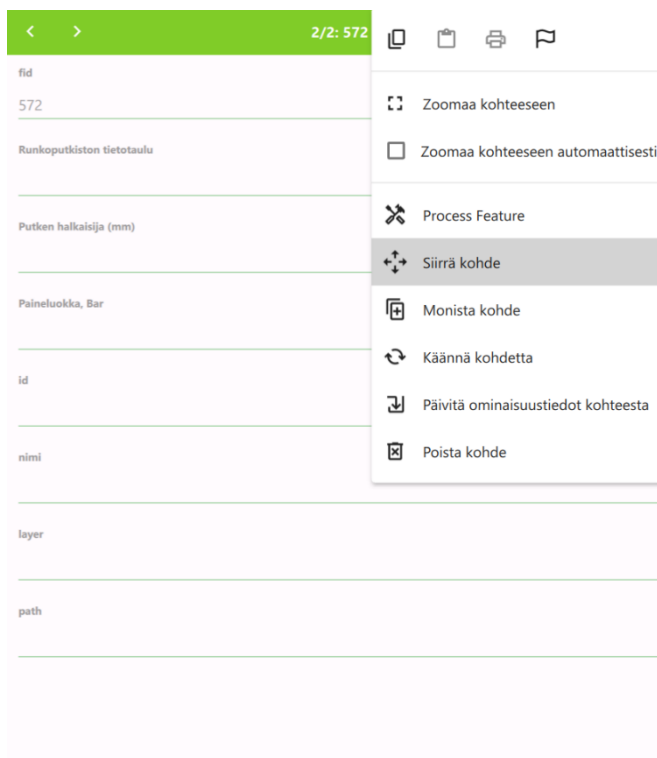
< > 2/2: 572

fid
572

Runkoputkiston tietotaulu

Putken halkaisija (mm)

Paineluokka, Bar

id

nimi

layer

path

Zoomaa kohteeseen

Zoomaa kohteeseen automaattisesti

Process Feature

Siirrä kohde

Monista kohde

Käännä kohdetta

Päivitä ominaisuustiedot kohteesta

Poista kohde